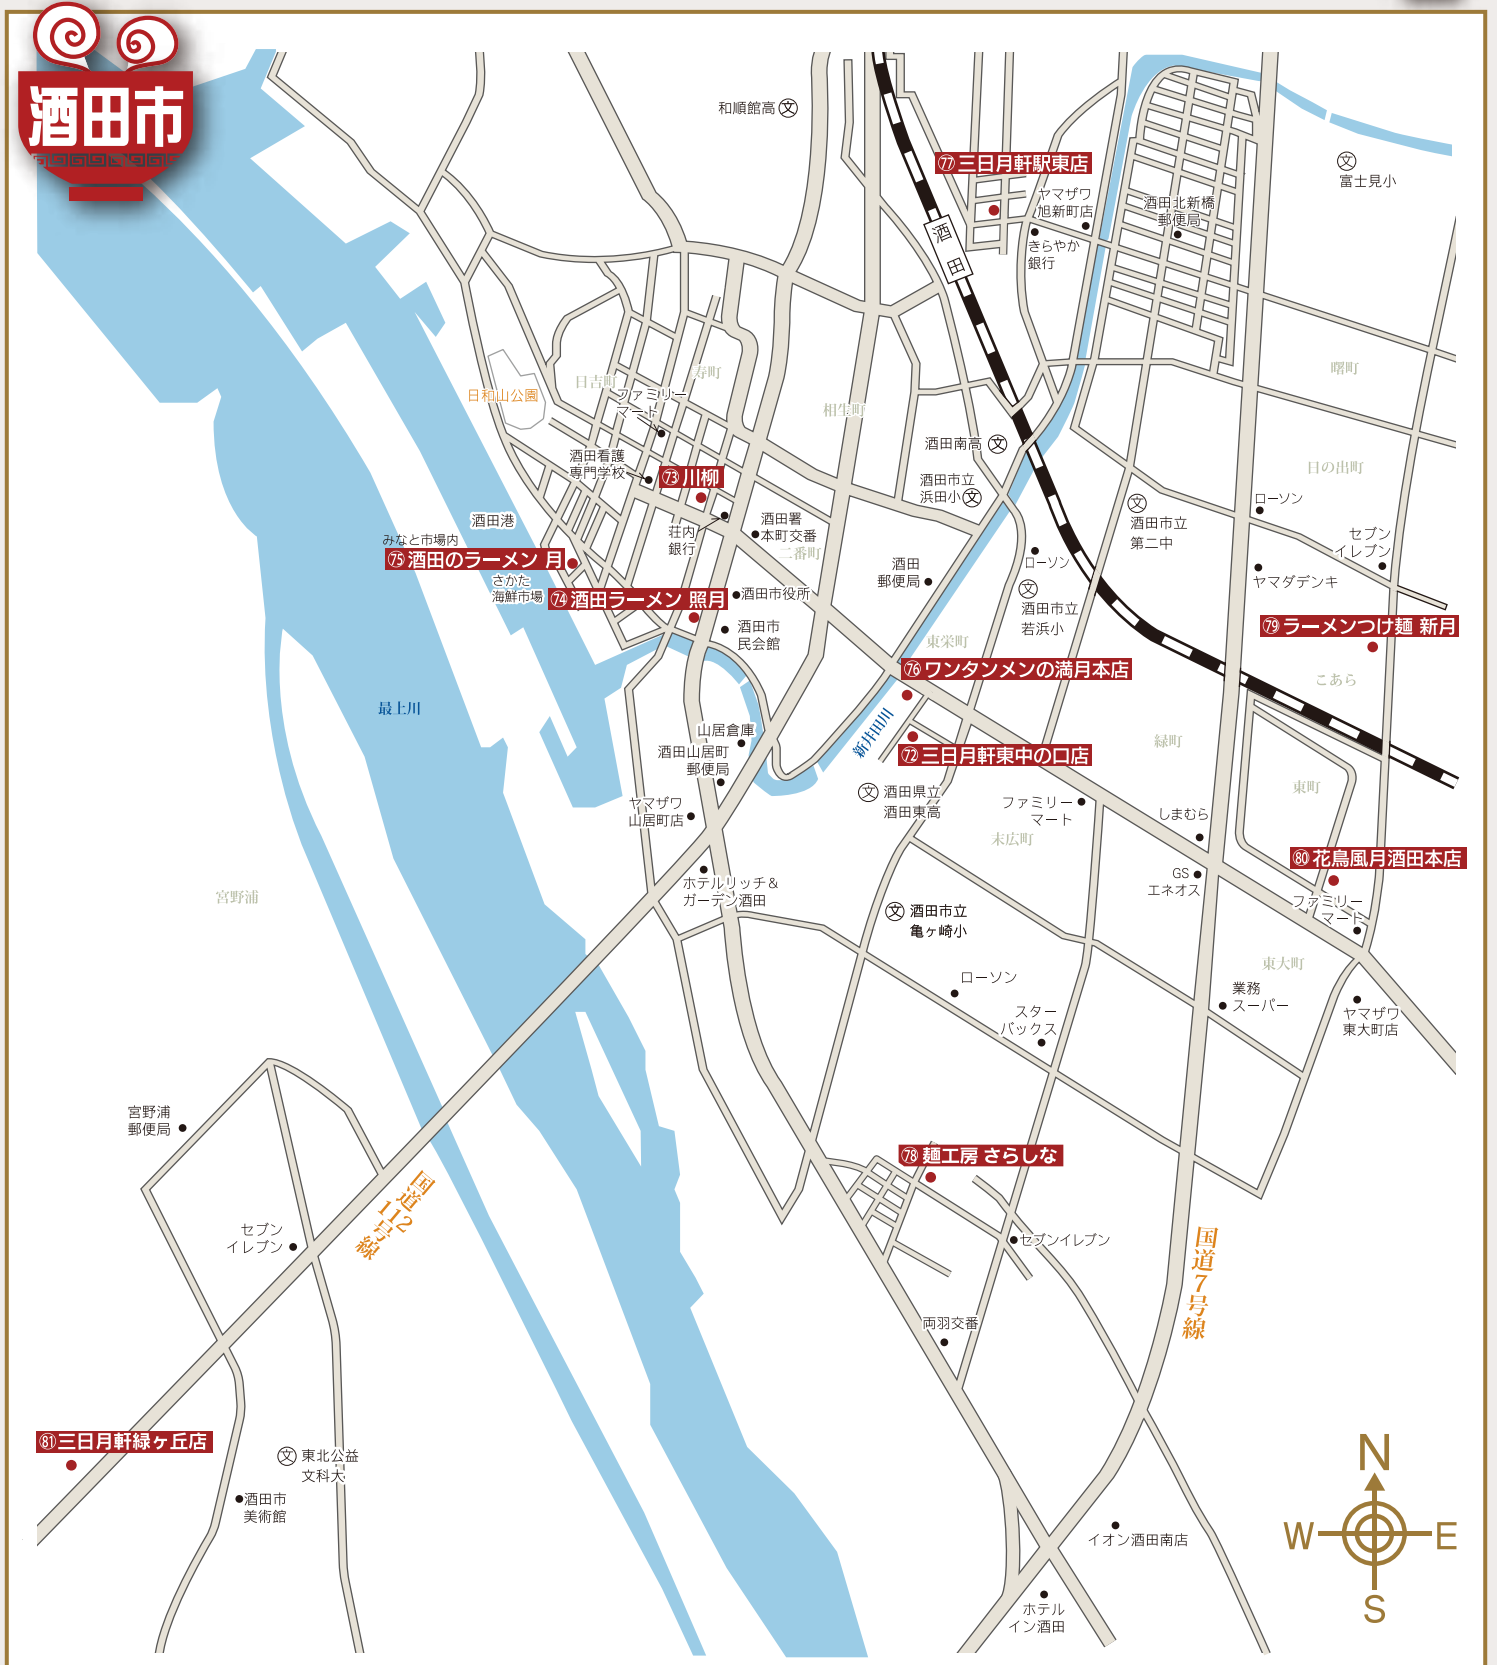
酒田市

和順館高
⑦三日月軒駅東店
ヤマザワ旭新町店
きらやか銀行
酒田
酒田北新橋郵便局
富士見小
曙町
日の出町
ローソン
セブンイレブン
ヤマダデンキ
⑲ラーメンつけ麺 新月
こあら
緑町
東町
⑳花鳥風月酒田本店
ファミリーマート
東大町
業務スーパー
ヤマザワ東大町店
しまむら
GS エネオス
酒田市立第二中
日和山公園
日吉町
寿町
ファミリーマート
相生町
酒田南高
酒田市立浜田小
酒田看護専門学校
⑦川柳
荘内銀行
酒田署本町交番
二番町
酒田港
みなと市場内
⑮酒田のラーメン 月
さかた海鮮市場
⑭酒田ラーメン 照月
酒田市役所
酒田市民会館
酒田郵便局
ローソン
酒田市立若浜小
東栄町
⑯ワンタンメンの満月本店
⑫三日月軒東中の口店
新井田川
最上川
山居倉庫
酒田山居町郵便局
ヤマザワ山居町店
酒田県立酒田東高
ファミリーマート
末広町
ホテルリッチ＆ガーデン酒田
酒田市立亀ヶ崎小
ローソン
スターバックス
宮野浦
宮野浦郵便局
セブンイレブン
国道112号線
⑱麺工房 さらしな
セブンイレブン
両羽交番
国道7号線
㉛三日月軒緑ヶ丘店
東北公益文科大
酒田市美術館
イオン酒田南店
ホテルイン酒田
N
W
E
S